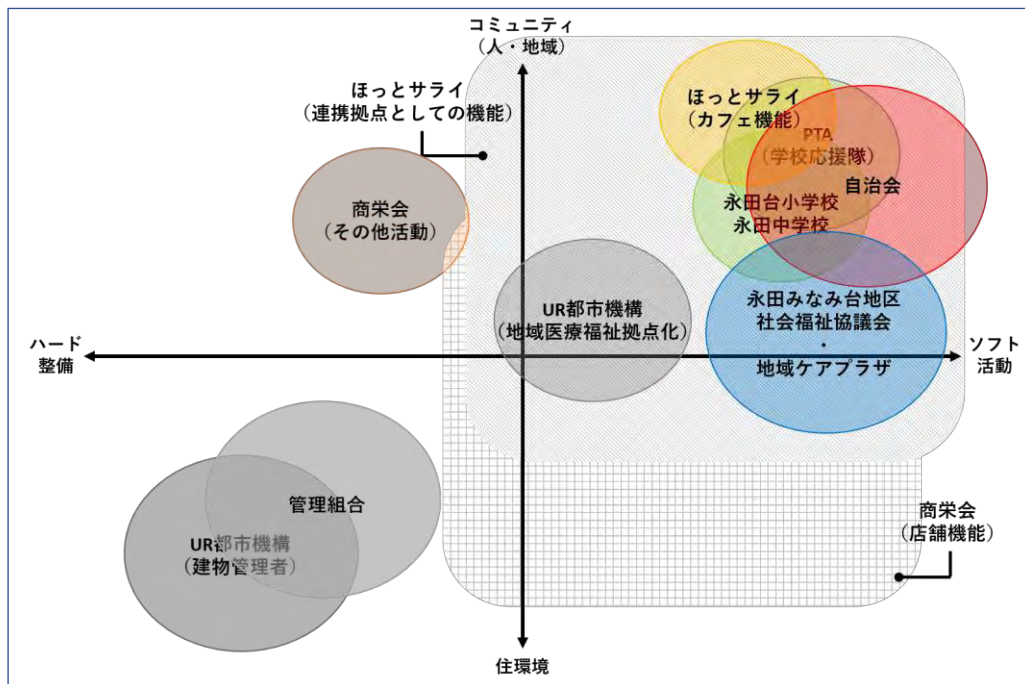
コミュニティ
（人・地域）

ほっとサライ
（連携拠点としての機能）

ほっとサライ
（カフェ機能）

PTA
（学校応援隊）

自治会

永田台小学校
永田中学校

商栄会
（その他活動）

UR都市機構
（地域医療福祉拠点化）

永田みなみ台地区
社会福祉協議会
・
地域ケアプラザ

ハード
整備

ソフト
活動

管理組合

UR都市機構
（建物管理者）

商栄会
（店舗機能）

住環境